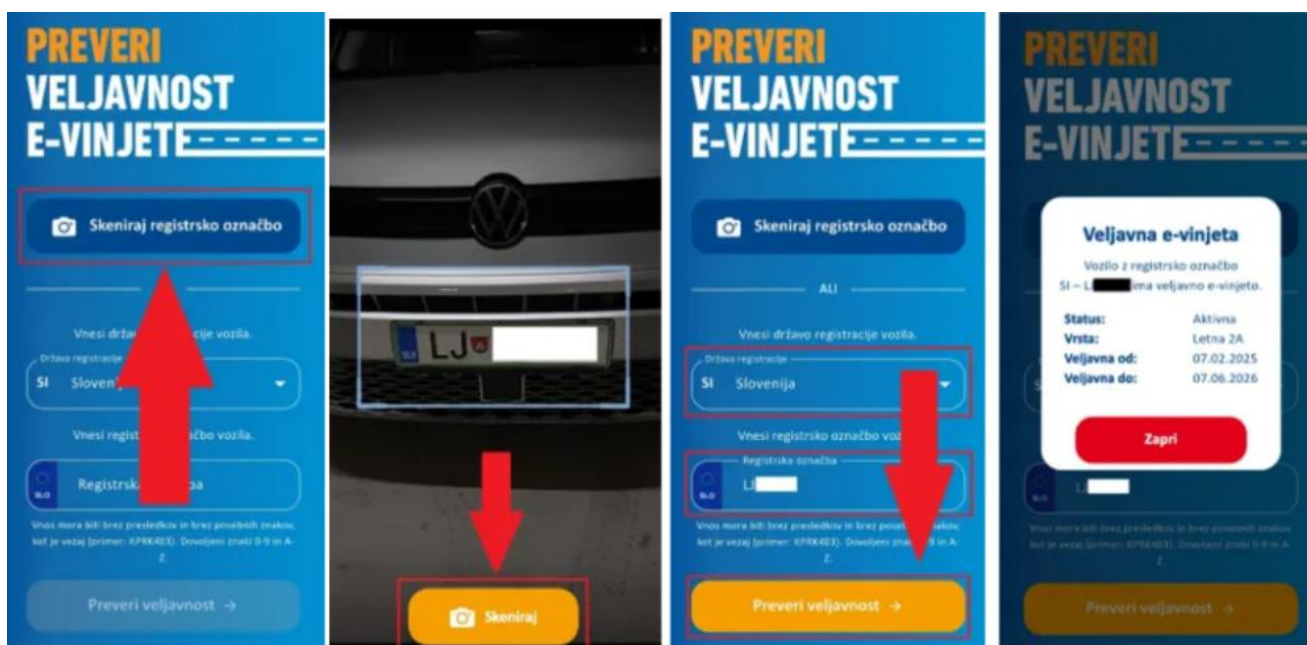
PREVERI
VELJAVNOST
E-VINJETE

Skeniraj registrsko označbo

Vnesi državo registracije vozila.

Država registracije
SI Sloven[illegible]

Vnesi registrsko označbo vozila.

SLO Registrska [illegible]

Vnos mora biti brez presledkov in brez posebnih znakov, kot je vezaj (primer: KPRK403). Dovoljeni znaki 0-9 in A-Z.

Preveri veljavnost →

LJ

Skeniraj

PREVERI
VELJAVNOST
E-VINJETE

Skeniraj registrsko označbo

ALI

Vnesi državo registracije vozila.

Država registracije
SI Slovenija

Vnesi registrsko označbo vozila.

Registrska označba
SLO LJ

Vnos mora biti brez presledkov in brez posebnih znakov, kot je vezaj (primer: KPRK403). Dovoljeni znaki 0-9 in A-Z.

Preveri veljavnost →

PREVERI
VELJAVNOST
E-VINJETE

Veljavna e-vinjeta

Vozilo z registrsko označbo SI – LJ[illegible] ima veljavno e-vinjeto.

| | |
|---|---|
| Status: | Aktivna |
| Vrsta: | Letna 2A |
| Veljavna od: | 07.02.2025 |
| Veljavna do: | 07.06.2026 |

Zapri

SLO LJ

Preveri veljavnost →